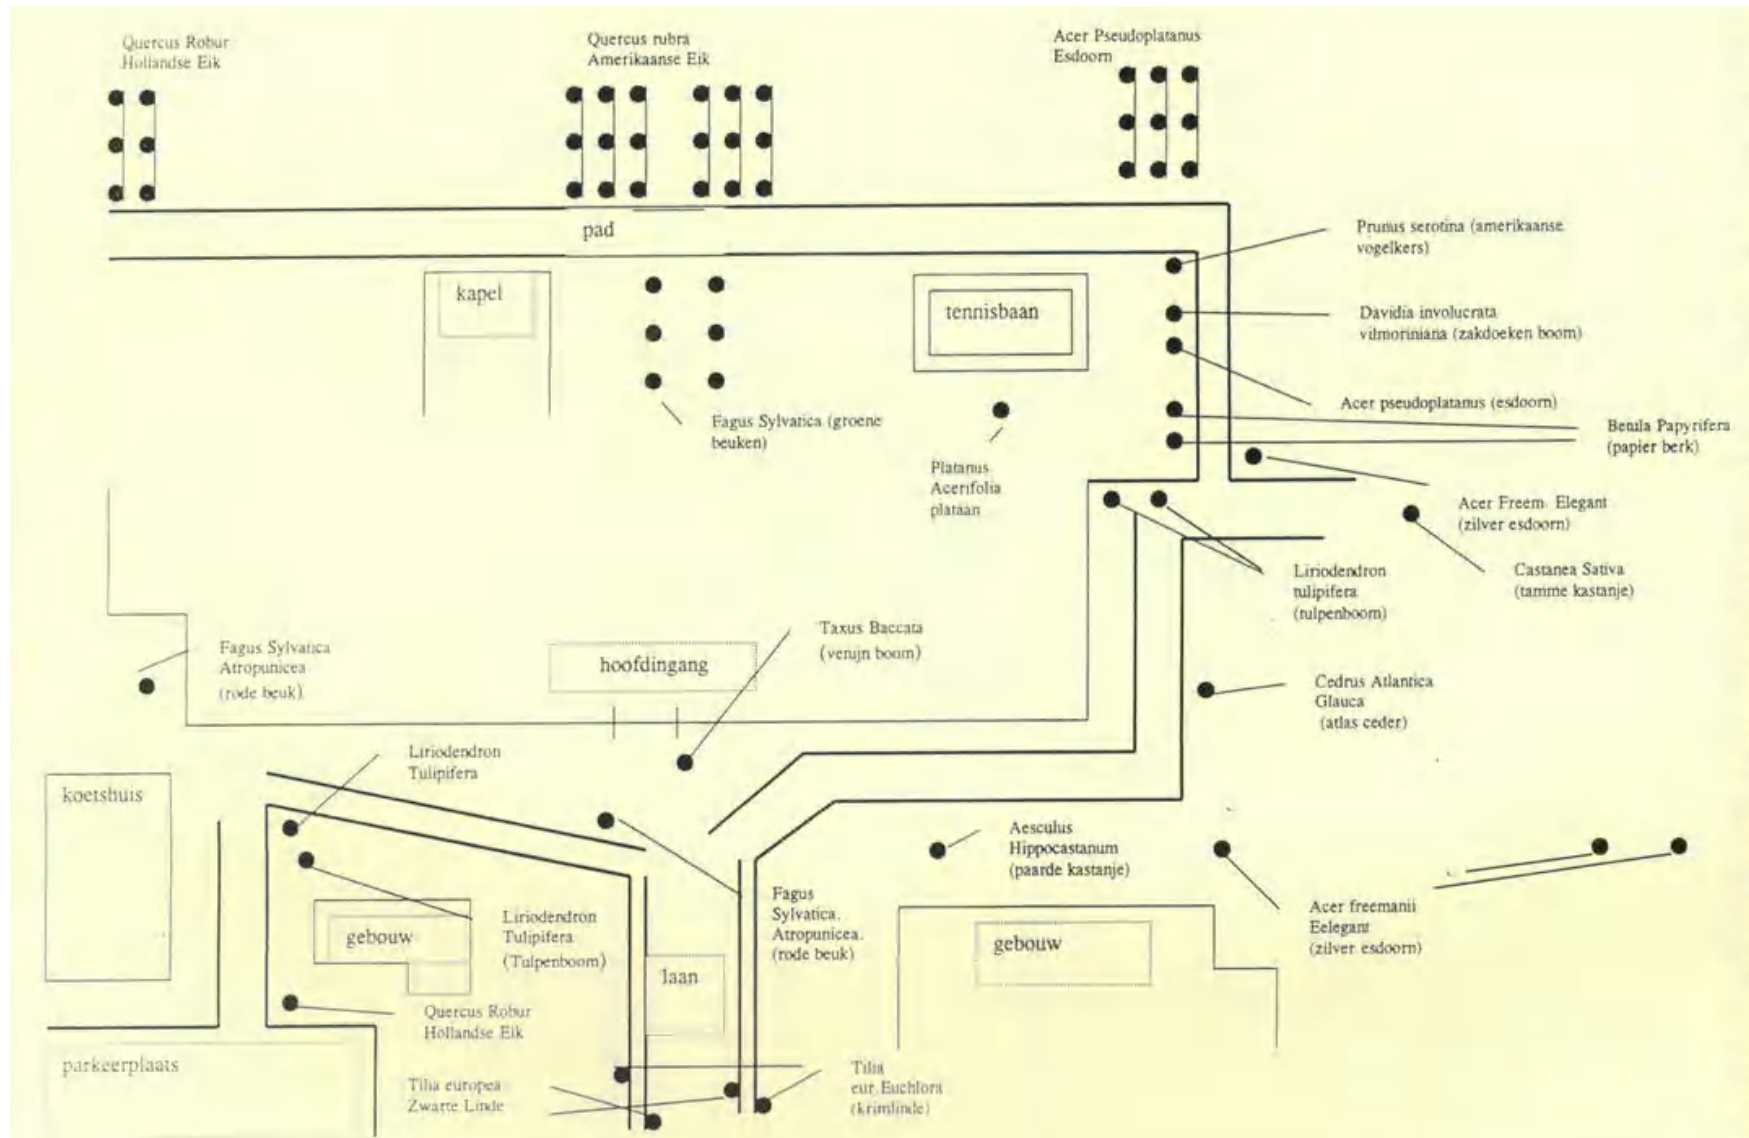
Quercus Robur
Hollandse Eik

Quercus rubra
Amerikaanse Eik

Acer Pseudoplatanus
Esdoorn

pad

Prunus serotina (amerikaanse vogelkers)

kapel

tennisbaan

Davidia involucrata vilmoriniana (zakdoeken boom)

Acer pseudoplatanus (esdoorn)

Fagus Sylvatica (groene beuken)

Betula Papyrifera (papier berk)

Platanus Acerifolia plataan

Acer Freem. Elegant (zilver esdoorn)

Castanea Sativa (tamme kastanje)

Liriodendron tulipifera (tulpenboom)

Taxus Baccata (venijn boom)

Fagus Sylvatica Atropunicea (rode beuk)

hoofdingang

Cedrus Atlantica Glauca (atlas ceder)

Liriodendron Tulipifera

koetshuis

Aesculus Hippocastanum (paarde kastanje)

Fagus Sylvatica. Atropunicea. (rode beuk)

Liriodendron Tulipifera (Tulpenboom)

gebouw

Acer freemanii Eelegant (zilver esdoorn)

gebouw

laan

Quercus Robur Hollandse Eik

parkeerplaats

Tilia europea Zwarte Linde

Tilia eur. Euchlora (krimlinde)